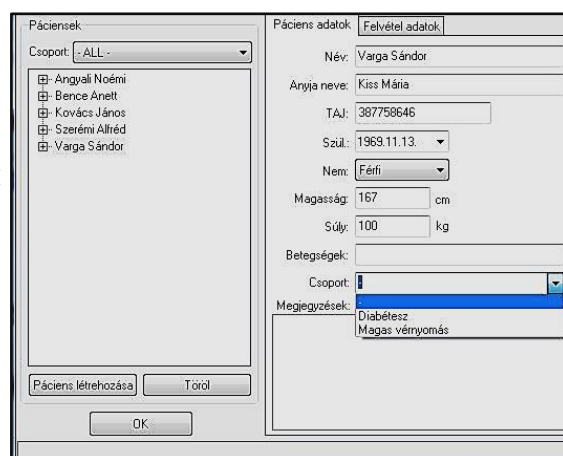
Páciensek

Csoport: - ALL -

Angyali Noémi
Bence Anett
Kovács János
Szerémi Alfréd
Varga Sándor

Páciens létrehozása
Töröl

OK

Páciens adatok
Felvétel adatok

Név: Varga Sándor
Anyja neve: Kiss Mária
TAJ: 387758646
Szül.: 1969.11.13.
Nem: Férfi
Magasság: 167 cm
Súly: 100 kg
Betegségek:
Csoport: -
Megjegyzések:
-
Diabétesz
Magas vérnyomás